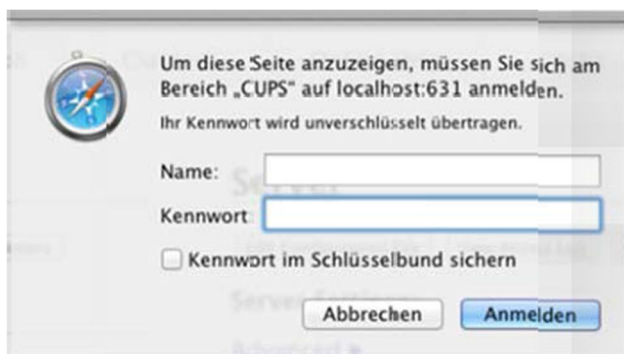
Um diese Seite anzuzeigen, müssen Sie sich am Bereich „CUPS" auf localhost:631 anmelden.

Ihr Kennwort wird unverschlüsselt übertragen.

Name:

Kennwort

Kennwort im Schlüsselbund sichern

Abbrechen

Anmelden